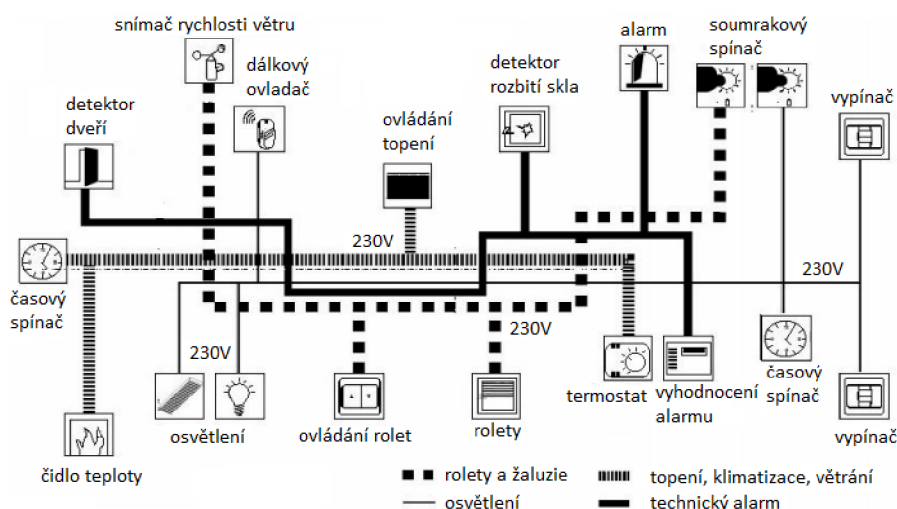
snímač rychlosti větru

dálkový ovladač

detektor dveří

ovládání topení

detektor rozbití skla

alarm

soumrakový spínač

vypínač

230V

230V

časový spínač

230V

230V

termostat

vyhodnocení alarmu

časový spínač

osvětlení

ovládání rolet

rolety

vypínač

čidlo teploty

rolety a žaluzie

topení, klimatizace, větrání

osvětlení

technický alarm